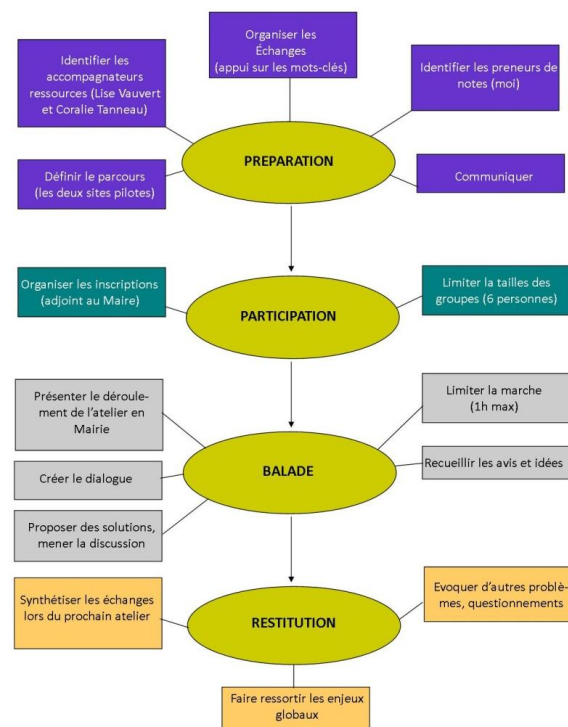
Organiser les Échanges (appui sur les mots-clés)

Identifier les accompagnateurs ressources (Lise Vauvert et Coralie Tanneau)

Identifier les preneurs de notes (moi)

PREPARATION

Définir le parcours (les deux sites pilotes)

Communiquer

Organiser les inscriptions (adjoint au Maire)

PARTICIPATION

Limiter la tailles des groupes (6 personnes)

Présenter le déroulement de l'atelier en Mairie

Limiter la marche (1h max)

BALADE

Créer le dialogue

Recueillir les avis et idées

Proposer des solutions, mener la discussion

Synthétiser les échanges lors du prochain atelier

RESTITUTION

Evoquer d'autres problèmes, questionnements

Faire ressortir les enjeux globaux